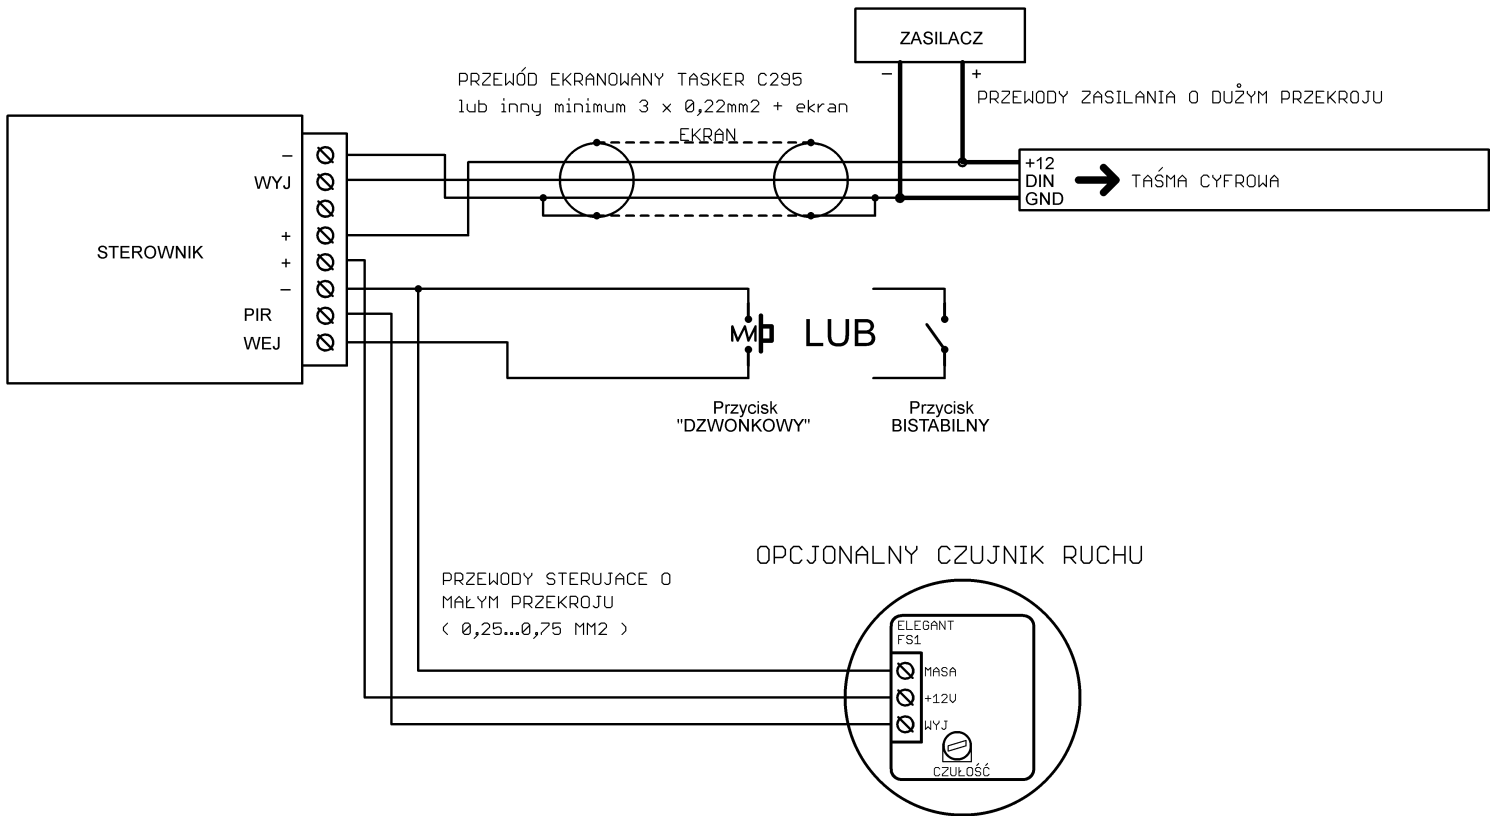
ZASILACZ
–
+
PRZEWÓD EKRANOWANY TASKER C295
lub inny minimum 3 x 0,22mm2 + ekran
PRZEWODY ZASILANIA O DUŻYM PRZEKROJU
EKRAN
+12
DIN
GND
TAŚMA CYFROWA
–
WYJ
+
STEROWNIK
+
–
PIR
WEJ
LUB
Przycisk
"DZWONKOWY"
Przycisk
BISTABILNY
OPCJONALNY CZUJNIK RUCHU
PRZEWODY STERUJACE O
MAŁYM PRZEKROJU
( 0,25...0,75 MM2 )
ELEGANT
FS1
MASA
+12V
WYJ
CZUŁOŚĆ